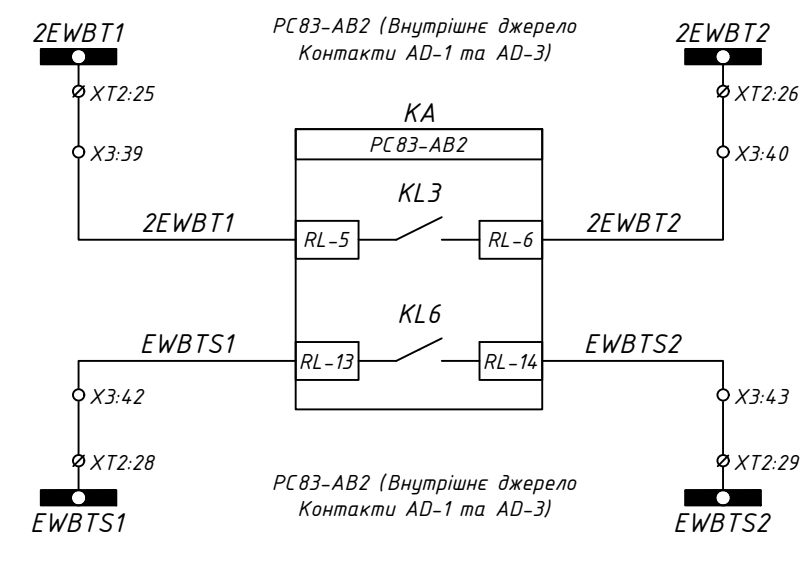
2EWBT1

PC83-AB2 (Внутрішнє джерело Контакти AD-1 та AD-3)

2EWBT2

XT2:25

XT2:26

KA

PC83-AB2

X3:39

X3:40

KL3

2EWBT1

RL-5

RL-6

2EWBT2

KL6

EWBTS1

RL-13

RL-14

EWBTS2

X3:42

X3:43

XT2:28

XT2:29

PC83-AB2 (Внутрішнє джерело Контакти AD-1 та AD-3)

EWBTS1

EWBTS2